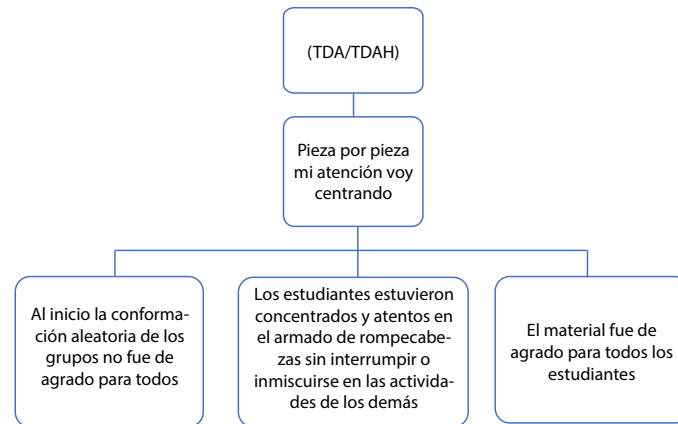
(TDA/TDAH)

Pieza por pieza mi atención voy centrando

Al inicio la conformación aleatoria de los grupos no fue de agrado para todos

Los estudiantes estuvieron concentrados y atentos en el armado de rompecabezas sin interrumpir o inmiscuirse en las actividades de los demás

El material fue de agrado para todos los estudiantes